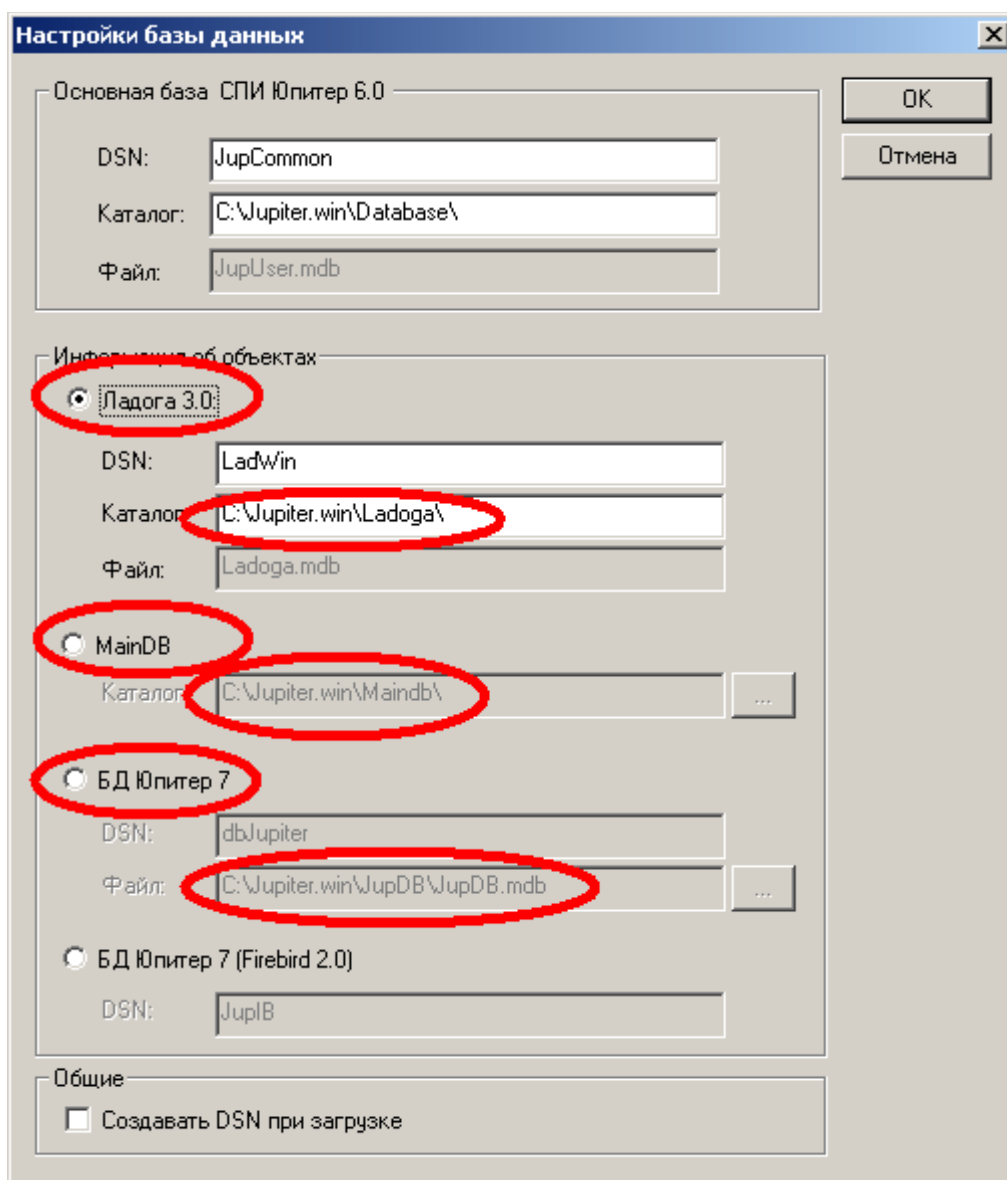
Настройки базы данных

Основная база СПИ Юпитер 6.0

DSN: JupCommon

Каталог: C:\Jupiter.win\Database\

Файл: JupUser.mdb

OK

Отмена

Информация об объектах

Ладога 3.0

DSN: LadWin

Каталог: C:\Jupiter.win\Ladoga\

Файл: Ladoga.mdb

MainDB

Каталог: C:\Jupiter.win\Maindb\ ...

БД Юпитер 7

DSN: dbJupiter

Файл: C:\Jupiter.win\JupDB\JupDB.mdb ...

БД Юпитер 7 (Firebird 2.0)

DSN: JupIB

Общие

Создавать DSN при загрузке